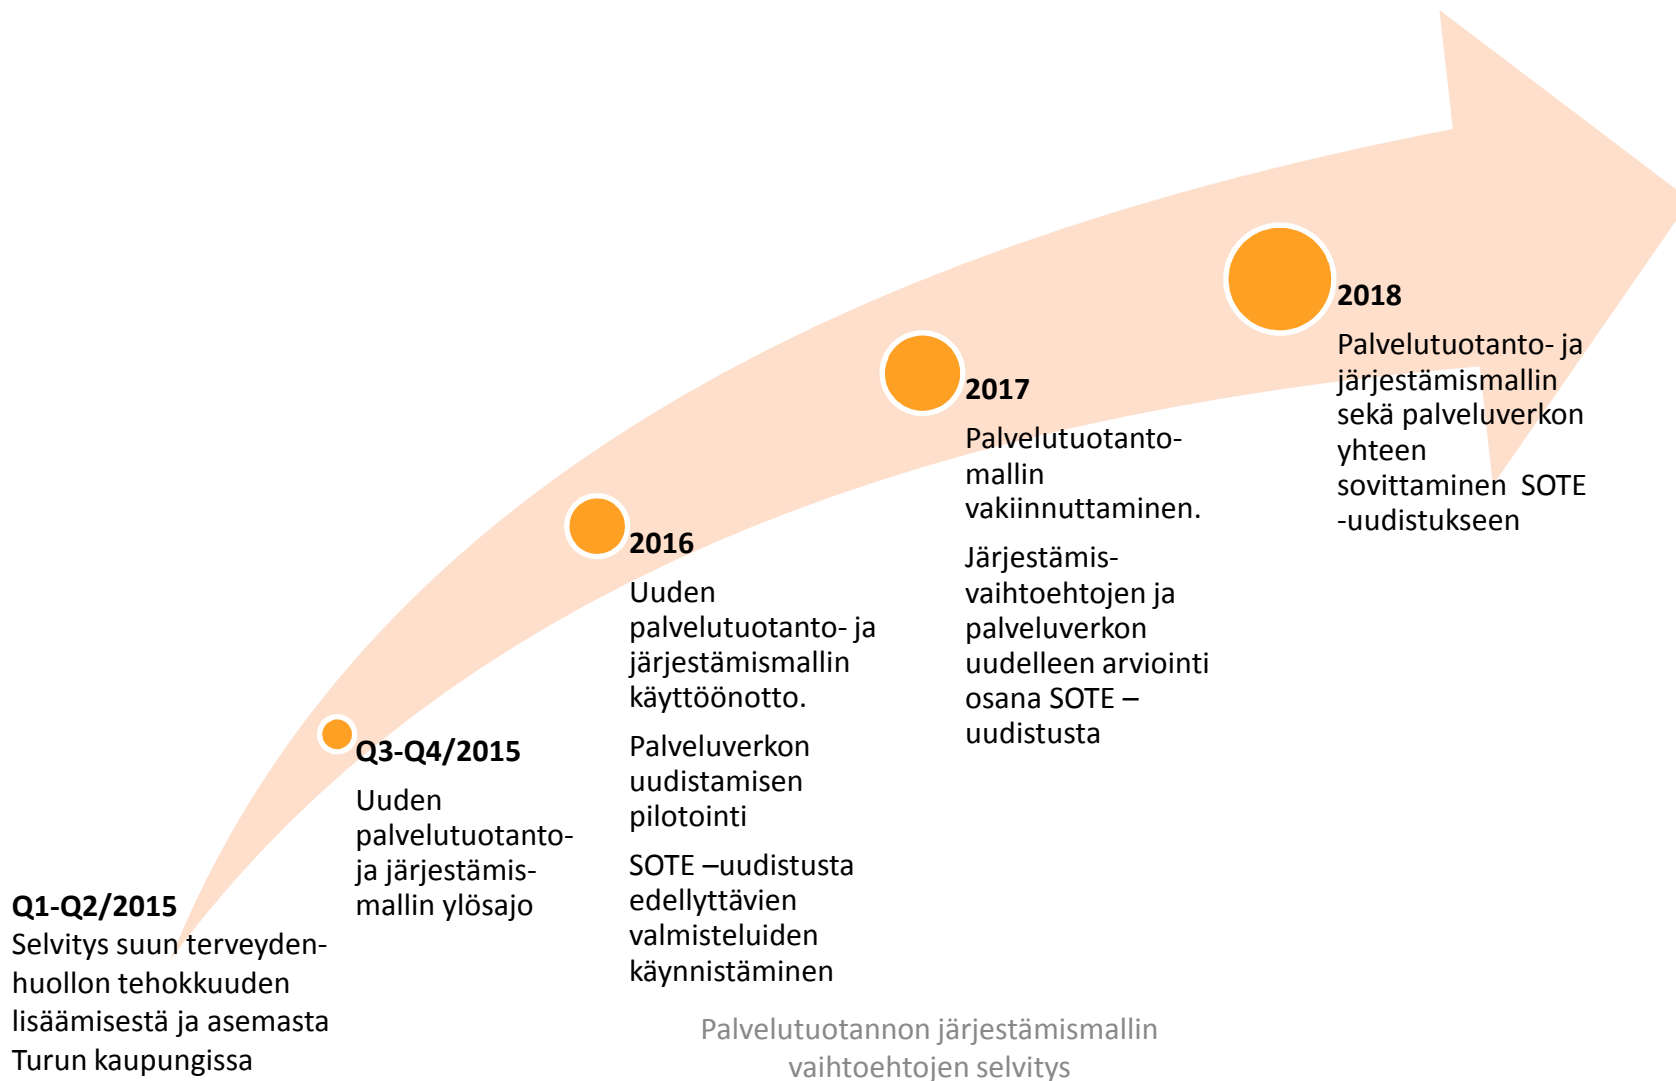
Q1-Q2/2015
Selvitys suun terveydenhuollon tehokkuuden lisäämisestä ja asemasta Turun kaupungissa

Q3-Q4/2015
Uuden palvelutuotanto- ja järjestämismallin ylösajo

2016
Uuden palvelutuotanto- ja järjestämismallin käyttöönotto.

Palveluverkon uudistamisen pilotointi

SOTE –uudistusta edellyttävien valmisteluiden käynnistäminen

2017
Palvelutuotantomallin vakiinnuttaminen.

Järjestämisvaihtoehtojen ja palveluverkon uudelleen arviointi osana SOTE –uudistusta

2018
Palvelutuotanto- ja järjestämismallin sekä palveluverkon yhteen sovittaminen SOTE -uudistukseen

Palvelutuotannon järjestämismallin vaihtoehtojen selvitys